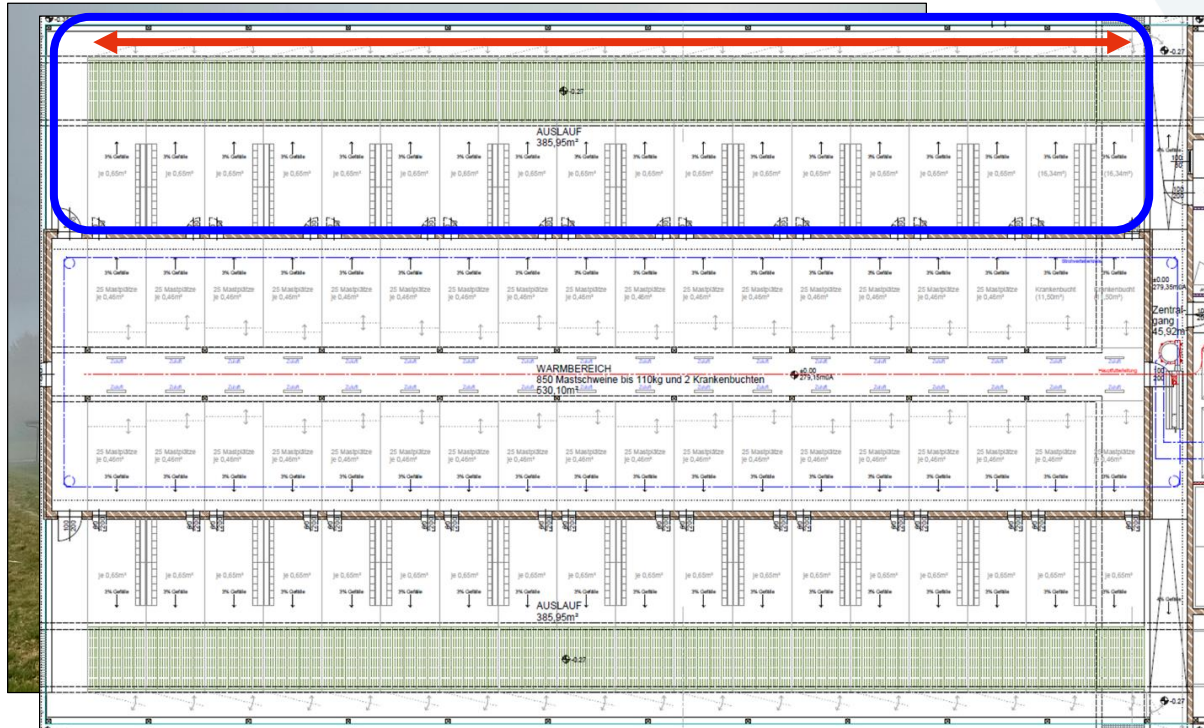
-0,27

AUSLAUF
385,95m²

3% Gefälle

je 0,65m²

(16,34m²)

25 Mastplätze
je 0,46m²

Krankenbucht
(11,50m²)

WARMBEREICH
850 Mastschweine bis 110kg und 2 Krankenbuchten
630,10m²

±0,00
279,35müA

Zentral-
gang
45,92m

AUSLAUF
385,95m²

-0,27